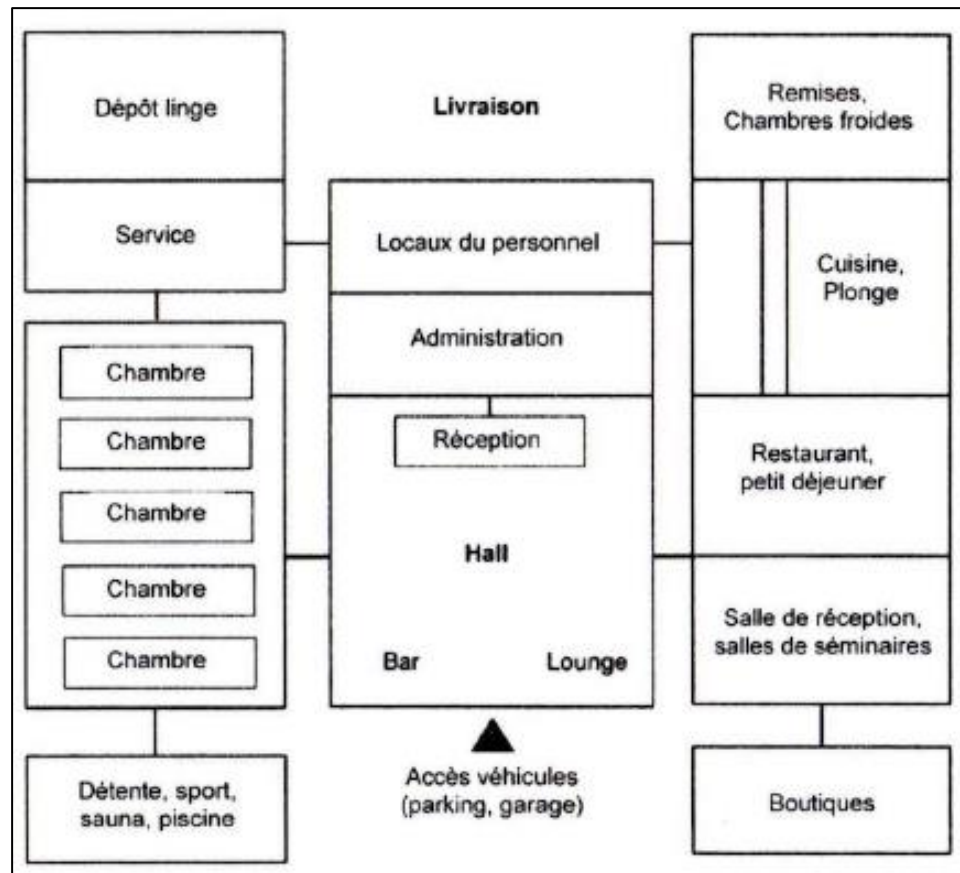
Dépôt linge

Livraison

Remises,
Chambres froides

Service

Locaux du personnel

Cuisine,
Plonge

Administration

Chambre

Chambre

Chambre

Chambre

Chambre

Réception

Hall

Bar

Lounge

Restaurant,
petit déjeuner

Salle de réception,
salles de séminaires

Accès véhicules
(parking, garage)

Détente, sport,
sauna, piscine

Boutiques